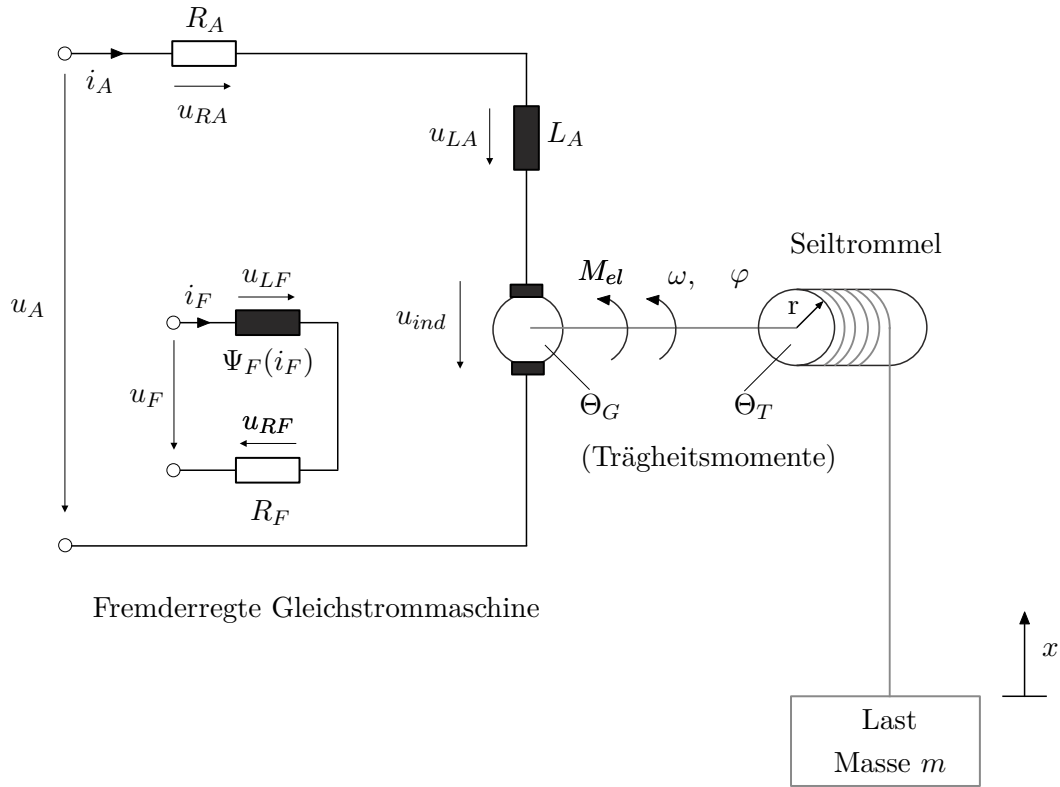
$R_A$

$i_A$

$u_{RA}$

$u_{LA}$

$L_A$

$u_A$

$i_F$

$u_{LF}$

$\Psi_F(i_F)$

$u_F$

$u_{RF}$

$R_F$

$u_{ind}$

$M_{el}$

$\omega$, $\varphi$

Seiltrommel

r

$\Theta_G$

$\Theta_T$

(Trägheitsmomente)

Fremderregte Gleichstrommaschine

$x$

Last

Masse $m$